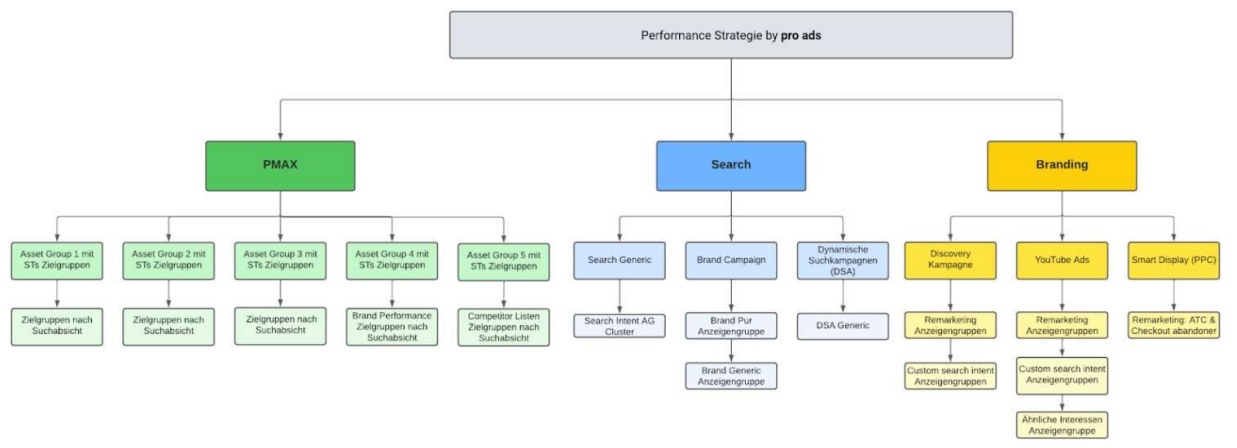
Performance Strategie by **pro ads**

PMAX

Asset Group 1 mit STs Zielgruppen

Zielgruppen nach Suchabsicht

Asset Group 2 mit STs Zielgruppen

Zielgruppen nach Suchabsicht

Asset Group 3 mit STs Zielgruppen

Zielgruppen nach Suchabsicht

Asset Group 4 mit STs Zielgruppen

Brand Performance Zielgruppen nach Suchabsicht

Asset Group 5 mit STs Zielgruppen

Competitor Listen Zielgruppen nach Suchabsicht

Search

Search Generic

Search Intent AG Cluster

Brand Campaign

Brand Pur Anzeigengruppe

Brand Generic Anzeigengruppe

Dynamische Suchkampagnen (DSA)

DSA Generic

Branding

Discovery Kampagne

Remarketing Anzeigengruppen

Custom search intent Anzeigengruppen

YouTube Ads

Remarketing Anzeigengruppen

Custom search intent Anzeigengruppen

Ähnliche Interessen Anzeigengruppe

Smart Display (PPC)

Remarketing: ATC & Checkout abandoner